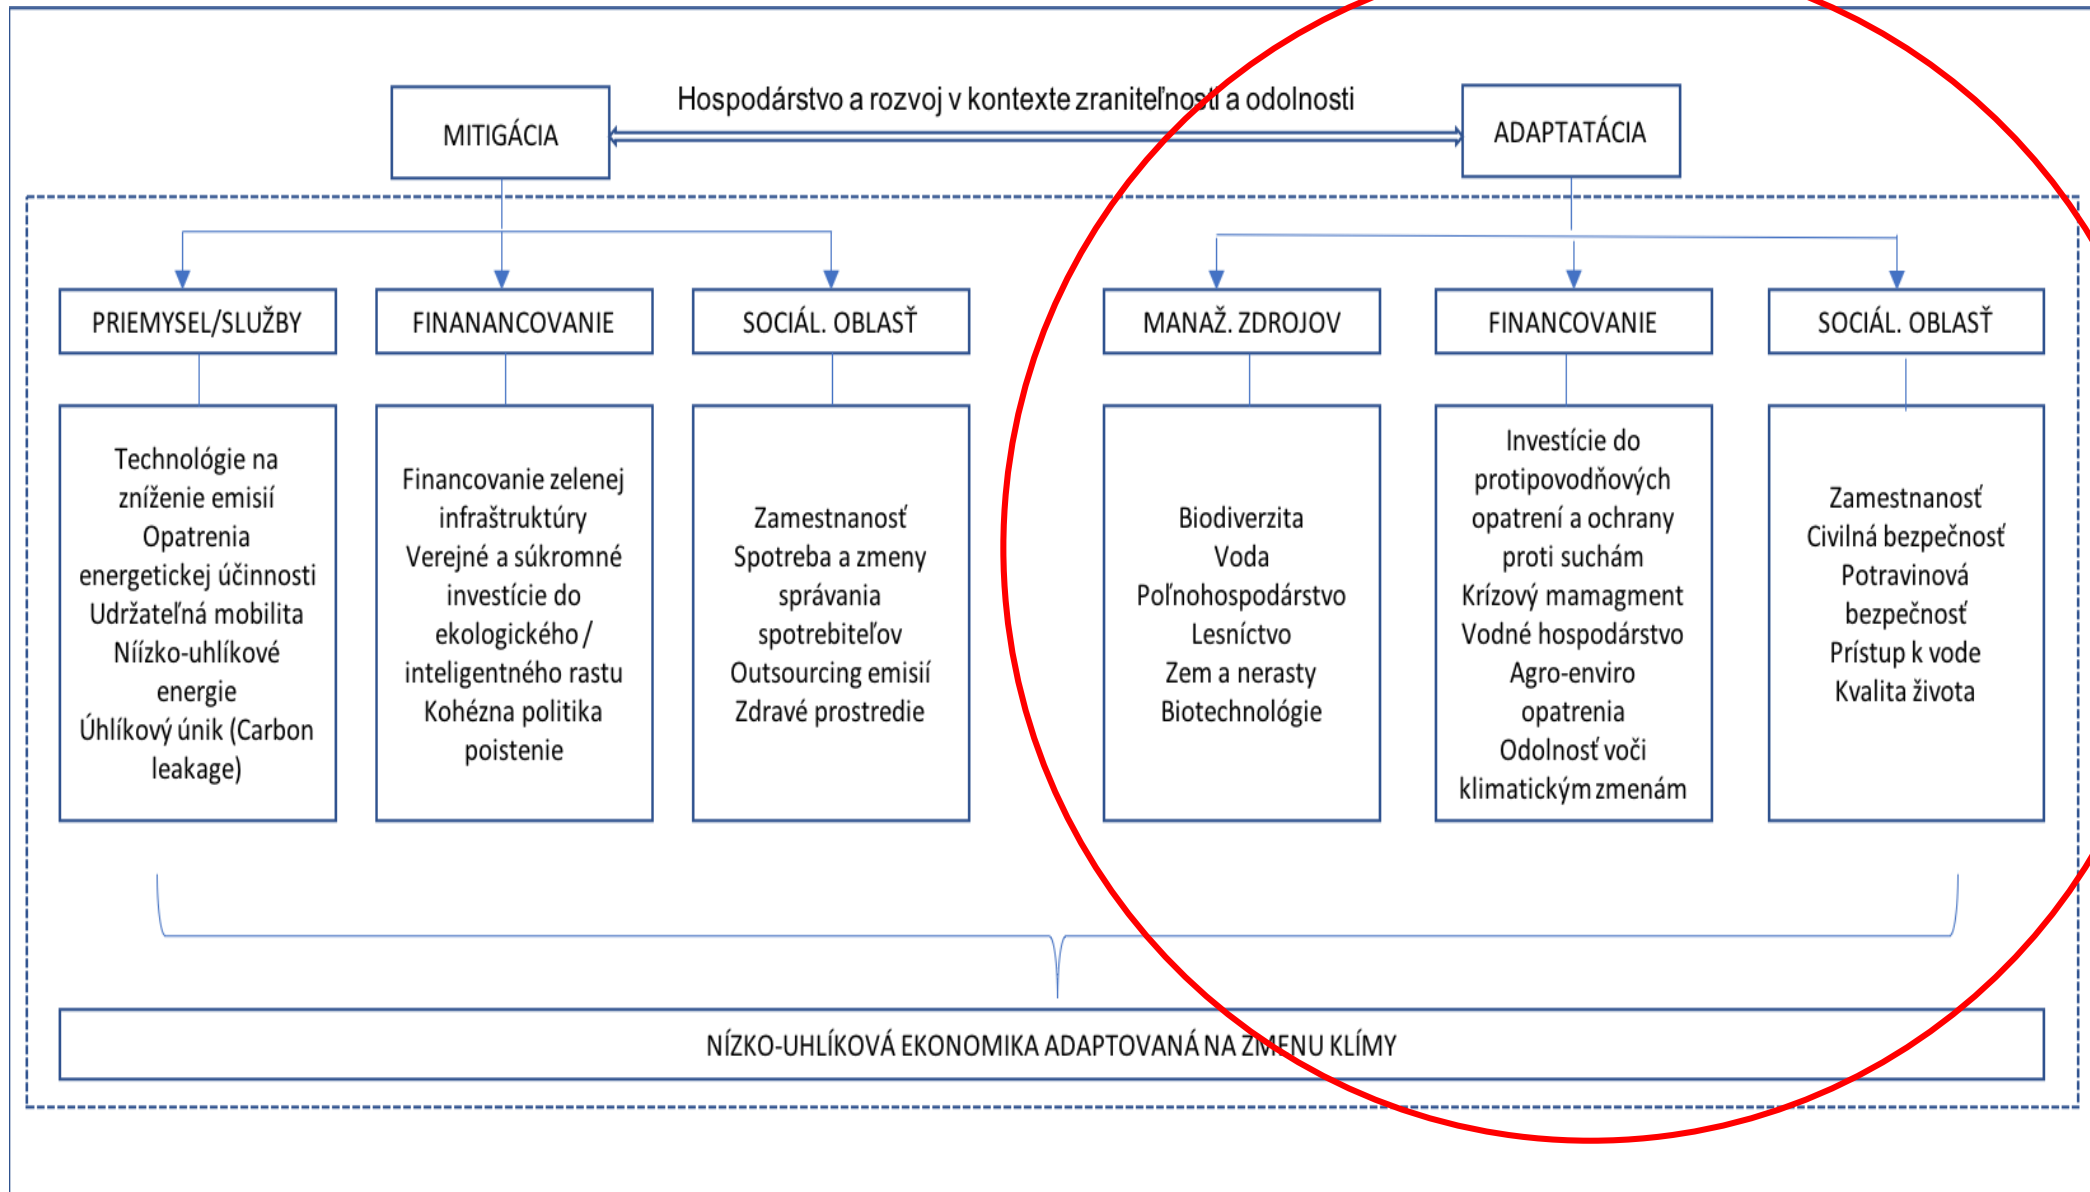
MITIGÁCIA

Hospodárstvo a rozvoj v kontexte zraniteľnosti a odolnosti

ADAPTATÁCIA

PRIEMYSEL/SLUŽBY

FINANANCOVANIE

SOCIÁL. OBLASŤ

MANAŽ. ZDROJOV

FINANCOVANIE

SOCIÁL. OBLASŤ

Technológie na zníženie emisií
Opatrenia energetickej účinnosti
Udržateľná mobilita
Nízko-uhlíkové energie
Úhlíkový únik (Carbon leakage)

Financovanie zelenej infraštruktúry
Verejné a súkromné investície do ekologického / inteligentného rastu
Kohézna politika
poistenie

Zamestnanosť
Spotreba a zmeny správania spotrebiteľov
Outsourcing emisií
Zdravé prostredie

Biodiverzita
Voda
Poľnohospodárstvo
Lesníctvo
Zem a nerasty
Biotechnológie

Investície do protipovodňových opatrení a ochrany proti suchám
Krízový mamagment
Vodné hospodárstvo
Agro-enviro opatrenia
Odolnosť voči klimatickým zmenám

Zamestnanosť
Civilná bezpečnosť
Potravinová bezpečnosť
Prístup k vode
Kvalita života

NÍZKO-UHLÍKOVÁ EKONOMIKA ADAPTOVANÁ NA ZMENU KLÍMY